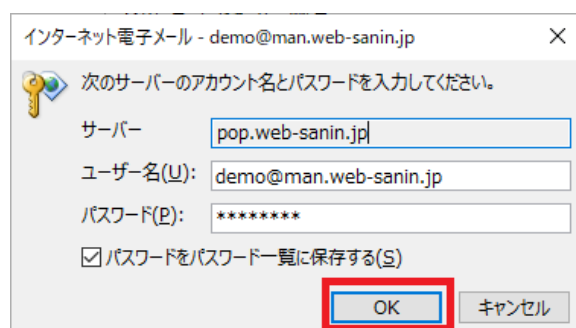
インターネット電子メール - demo@man.web-sanin.jp

次のサーバーのアカウント名とパスワードを入力してください。

サーバー pop.web-sanin.jp

ユーザー名(U): demo@man.web-sanin.jp

パスワード(P): ********

パスワードをパスワード一覧に保存する(S)

OK

キャンセル